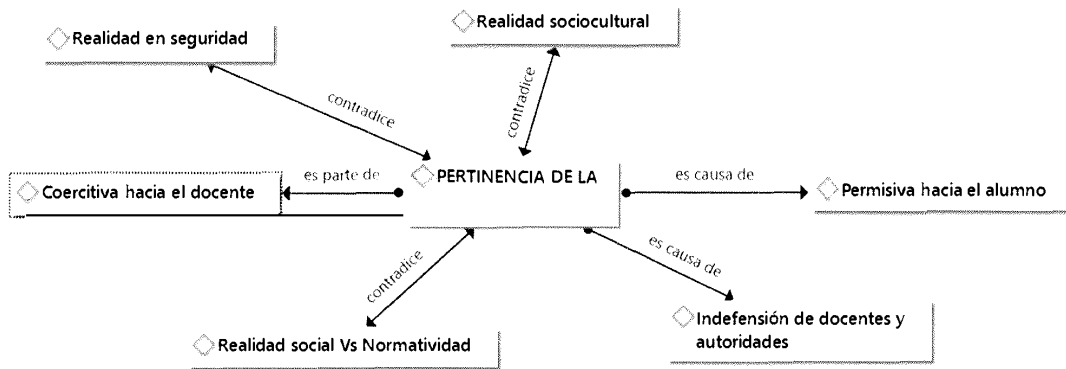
Realidad sociocultural

Realidad en seguridad

contradice

contradice

es parte de

Coercitiva hacia el docente

PERTINENCIA DE LA

es causa de

Permisiva hacia el alumno

contradice

es causa de

Indefensión de docentes y autoridades

Realidad social Vs Normatividad